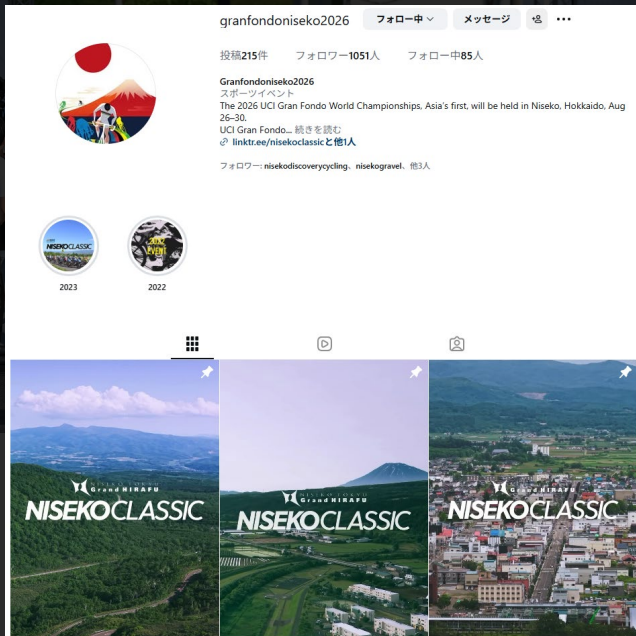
granfondoniseko2026 フォロー中 メッセージ

投稿215件 フォロワー1051人 フォロー中85人

Granfondoniseko2026
スポーツイベント
The 2026 UCI Gran Fondo World Championships, Asia's first, will be held in Niseko, Hokkaido, Aug 26–30.
UCI Gran Fondo... 続きを読む
linktr.ee/nisekoclassicと他1人

フォロワー: nisekodiscoverycycling、nisekogravel、他3人

NISEKO CLASSIC
2023

2022

NISEKO TOKYU Grand HIRAFU
NISEKO CLASSIC

NISEKO TOKYU Grand HIRAFU
NISEKO CLASSIC

NISEKO TOKYU Grand HIRAFU
NISEKO CLASSIC